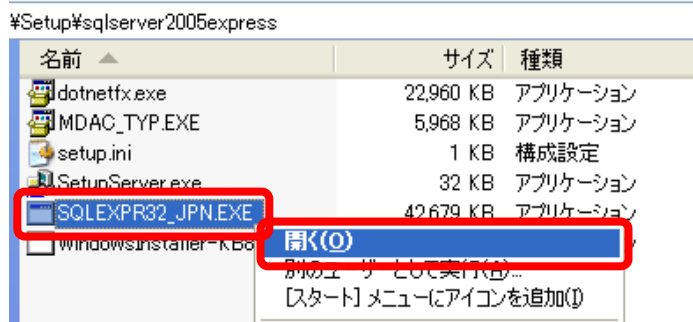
¥Setup¥sqlserver2005express

| 名前 | サイズ | 種類 |
|---|---|---|
| dotnetfx.exe | 22,960 KB | アプリケーション |
| MDAC_TYP.EXE | 5,968 KB | アプリケーション |
| setup.ini | 1 KB | 構成設定 |
| SetupServer.exe | 32 KB | アプリケーション |
| SQLEXPR32_JPN.EXE | 42,679 KB | アプリケーション |
| WindowsInstaller-KB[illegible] | | |

開く(O)
別のユーザーとして実行(A)...
[スタート] メニューにアイコンを追加(I)